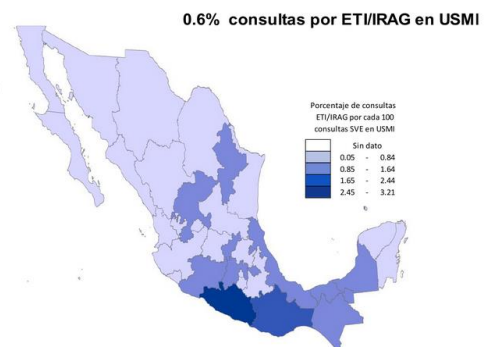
0.6%  consultas por ETI/IRAG en USMI

Porcentaje de consultas ETI/IRAG por cada 100 consultas SVE en USMI

| | |
|---|---|
| | Sin dato |
| | 0.05 - 0.84 |
| | 0.85 - 1.64 |
| | 1.65 - 2.44 |
| | 2.45 - 3.21 |